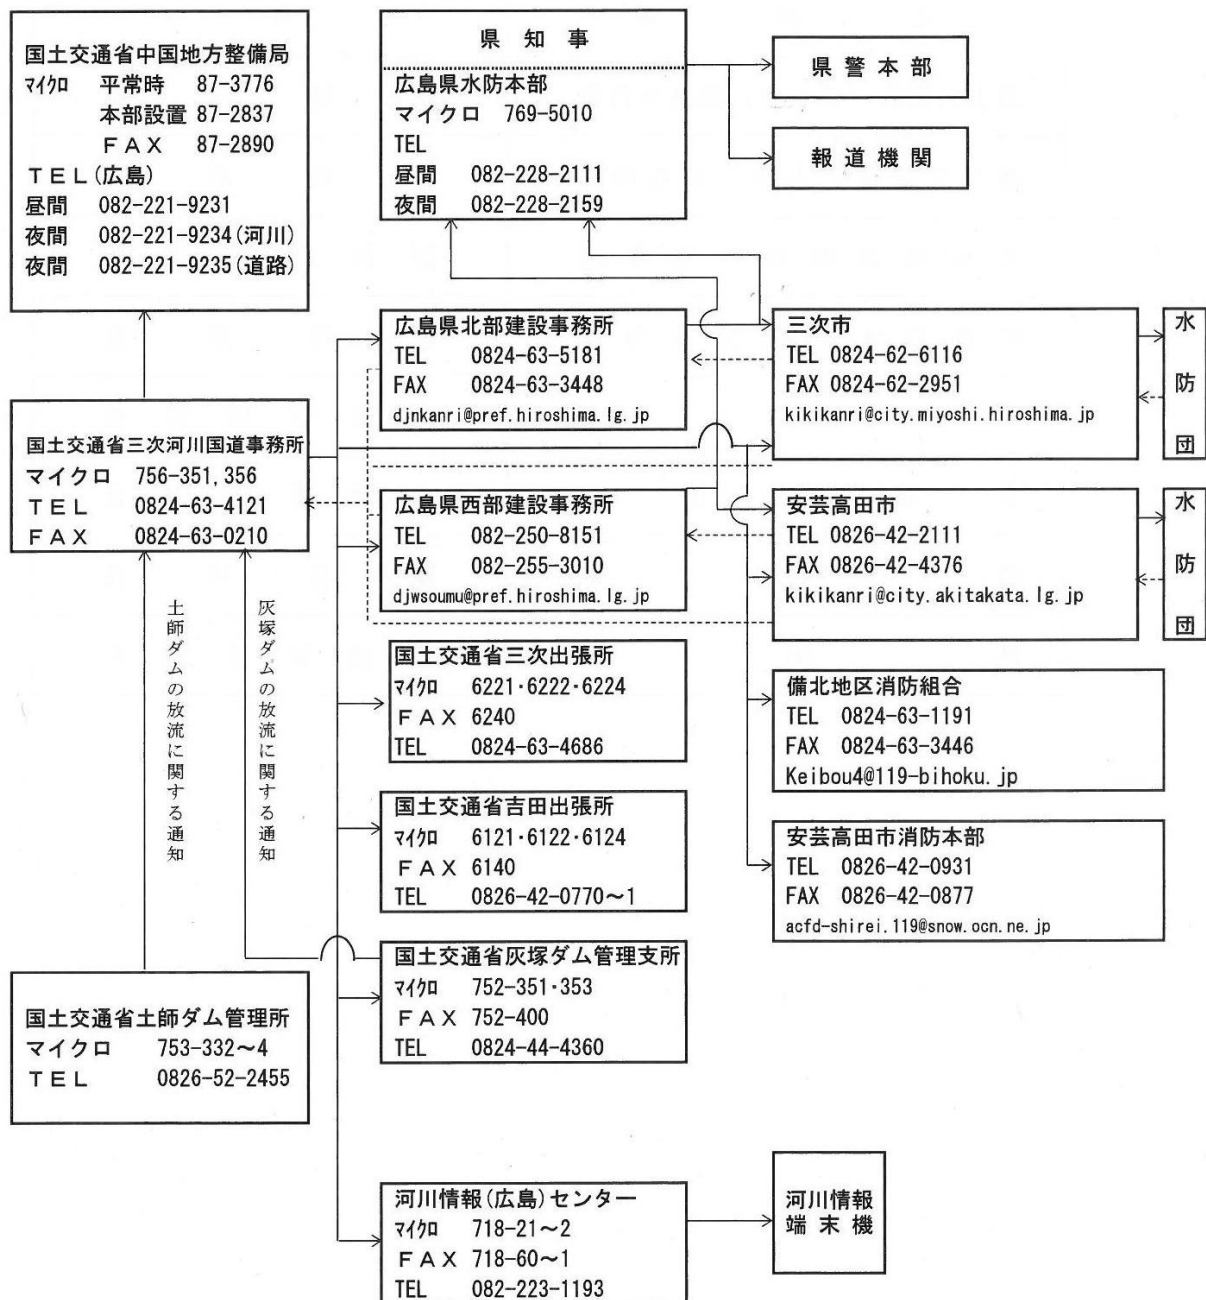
国土交通省中国地方整備局
ﾏｲｸﾛ 平常時 87-3776
本部設置 87-2837
FAX 87-2890
TEL(広島)
昼間 082-221-9231
夜間 082-221-9234(河川)
夜間 082-221-9235(道路)

県 知 事
広島県水防本部
マイクロ 769-5010
TEL
昼間 082-228-2111
夜間 082-228-2159

県 警 本 部

報 道 機 関

国土交通省三次河川国道事務所
マイクロ 756-351,356
TEL 0824-63-4121
FAX 0824-63-0210

土師ダムの放流に関する通知

灰塚ダムの放流に関する通知

国土交通省土師ダム管理所
マイクロ 753-332～4
TEL 0826-52-2455

広島県北部建設事務所
TEL 0824-63-5181
FAX 0824-63-3448
djnkanri@pref.hiroshima.lg.jp

広島県西部建設事務所
TEL 082-250-8151
FAX 082-255-3010
djwsoumu@pref.hiroshima.lg.jp

国土交通省三次出張所
ﾏｲｸﾛ 6221･6222･6224
FAX 6240
TEL 0824-63-4686

国土交通省吉田出張所
ﾏｲｸﾛ 6121･6122･6124
FAX 6140
TEL 0826-42-0770～1

国土交通省灰塚ダム管理支所
ﾏｲｸﾛ 752-351･353
FAX 752-400
TEL 0824-44-4360

河川情報(広島)センター
ﾏｲｸﾛ 718-21～2
FAX 718-60～1
TEL 082-223-1193

河川情報
端末機

三次市
TEL 0824-62-6116
FAX 0824-62-2951
kikikanri@city.miyoshi.hiroshima.jp

水防団

安芸高田市
TEL 0826-42-2111
FAX 0826-42-4376
kikikanri@city.akitakata.lg.jp

水防団

備北地区消防組合
TEL 0824-63-1191
FAX 0824-63-3446
Keibou4@119-bihoku.jp

安芸高田市消防本部
TEL 0826-42-0931
FAX 0826-42-0877
acfd-shirei.119@snow.ocn.ne.jp